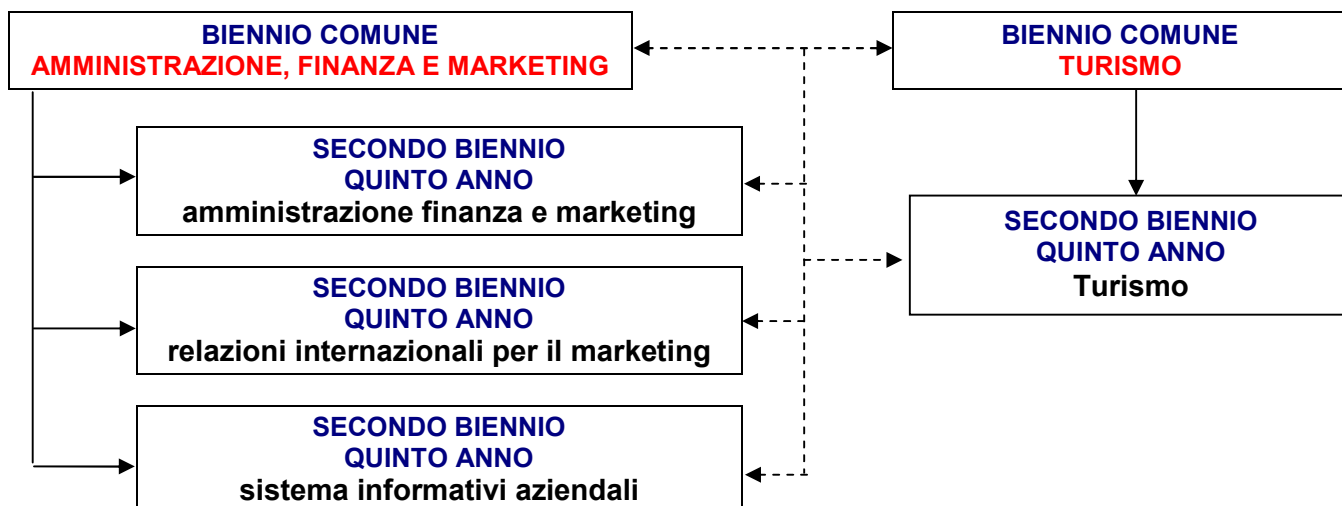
BIENNIO COMUNE
AMMINISTRAZIONE, FINANZA E MARKETING

BIENNIO COMUNE
TURISMO

SECONDO BIENNIO
QUINTO ANNO
amministrazione finanza e marketing

SECONDO BIENNIO
QUINTO ANNO
Turismo

SECONDO BIENNIO
QUINTO ANNO
relazioni internazionali per il marketing

SECONDO BIENNIO
QUINTO ANNO
sistema informativi aziendali